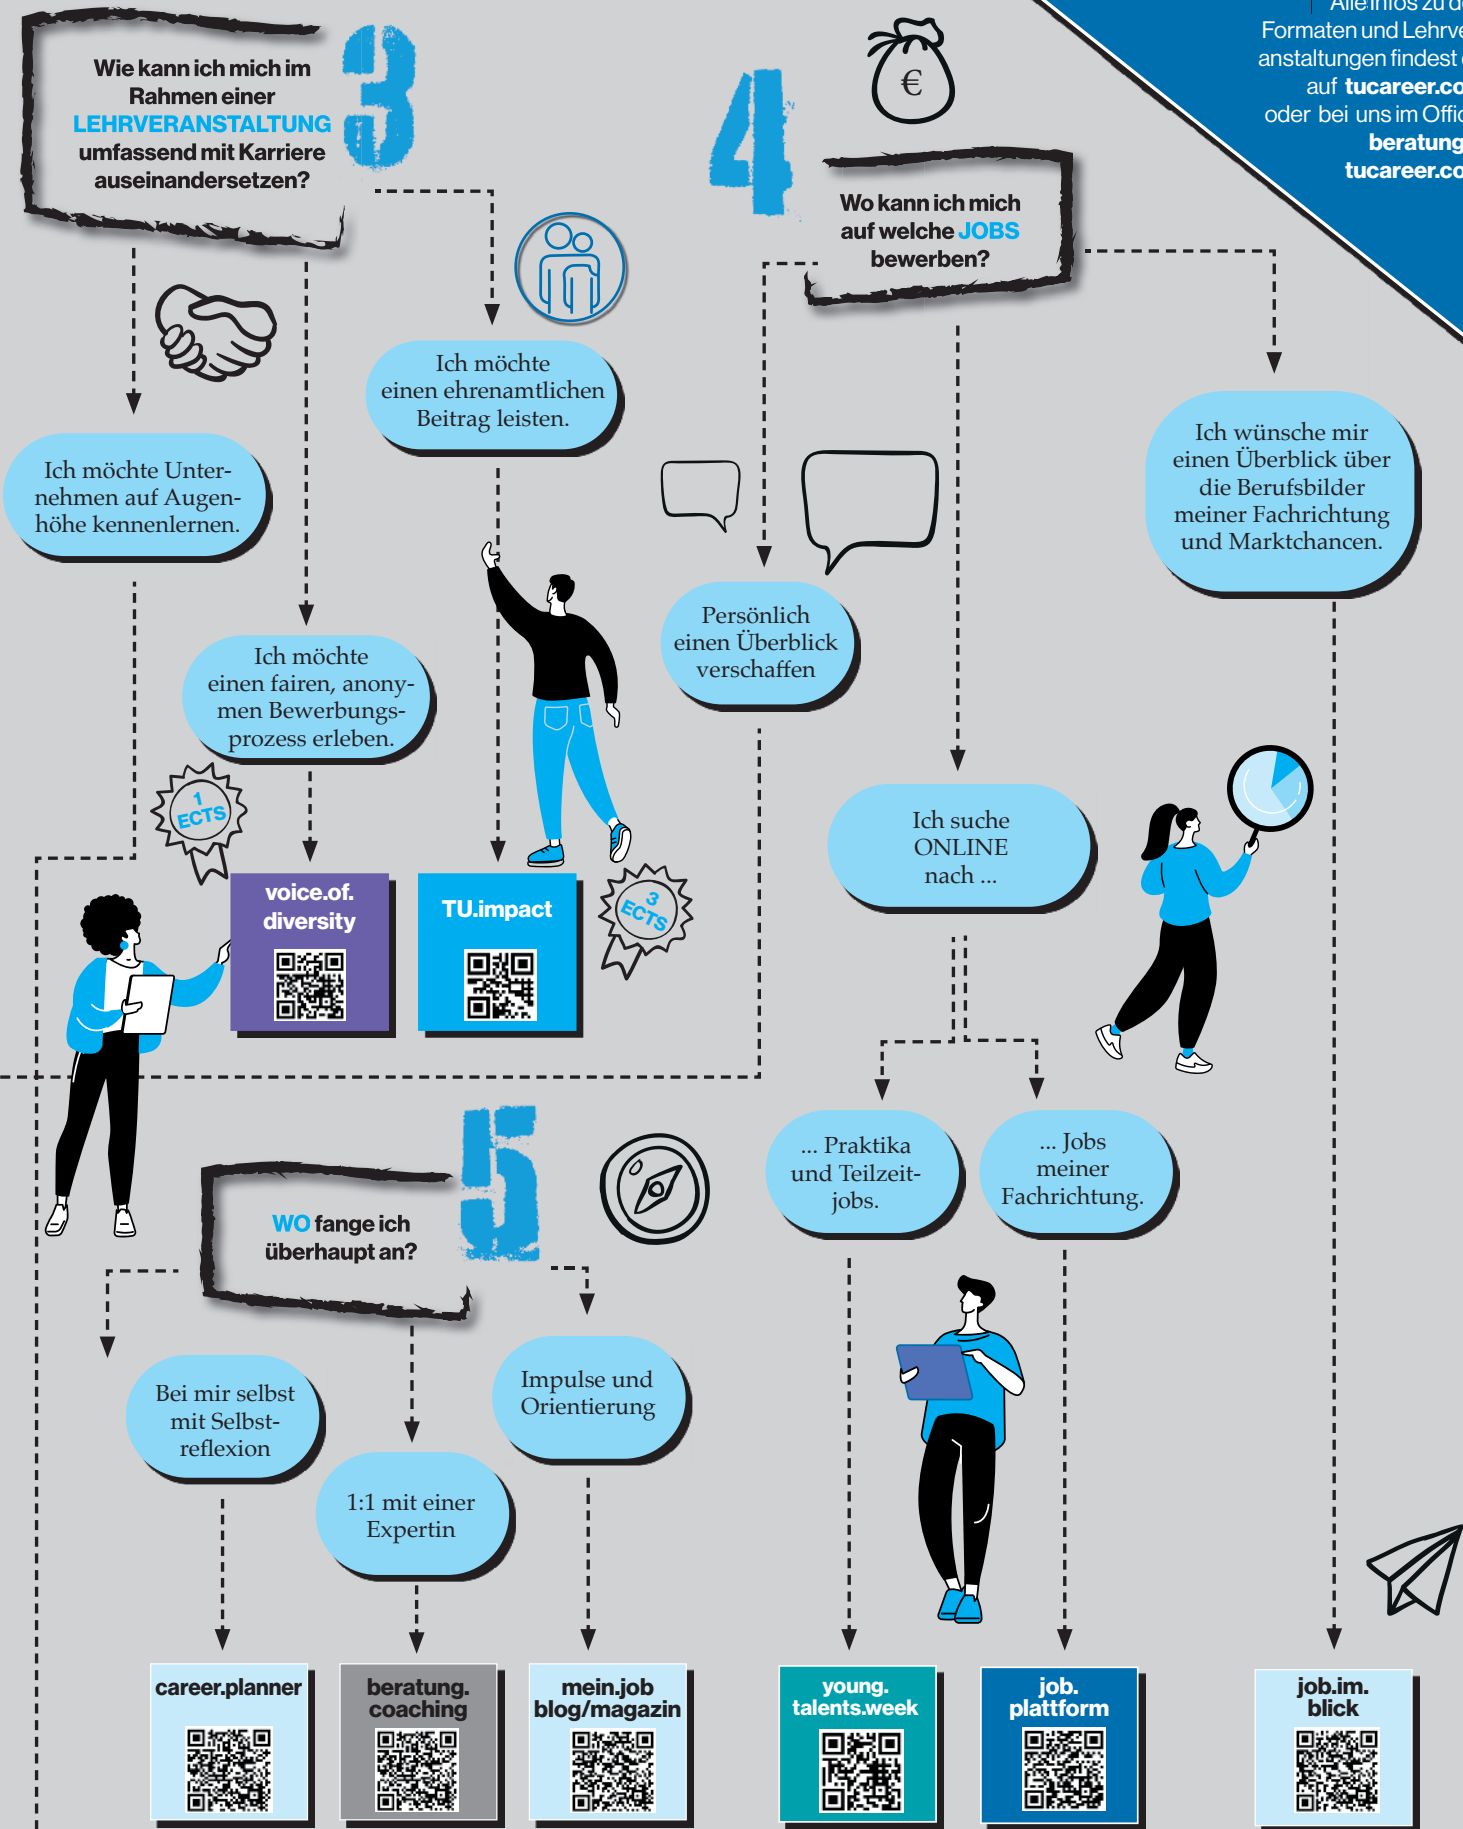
Alle Infos zu d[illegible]
Formaten und Lehrv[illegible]
anstaltungen findest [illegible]
auf tucareer.co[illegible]
oder bei uns im Offic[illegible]
beratung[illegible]
tucareer.co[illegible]

3

Wie kann ich mich im Rahmen einer LEHRVERANSTALTUNG umfassend mit Karriere auseinandersetzen?

Ich möchte Unternehmen auf Augenhöhe kennenlernen.

Ich möchte einen ehrenamtlichen Beitrag leisten.

Ich möchte einen fairen, anonymen Bewerbungsprozess erleben.

1 ECTS

voice.of. diversity

TU.impact

3 ECTS

4

€

Wo kann ich mich auf welche JOBS bewerben?

Persönlich einen Überblick verschaffen

Ich wünsche mir einen Überblick über die Berufsbilder meiner Fachrichtung und Marktchancen.

Ich suche ONLINE nach ...

... Praktika und Teilzeitjobs.

... Jobs meiner Fachrichtung.

5

WO fange ich überhaupt an?

Bei mir selbst mit Selbstreflexion

1:1 mit einer Expertin

Impulse und Orientierung

career.planner

beratung. coaching

mein.job blog/magazin

young. talents.week

job. plattform

job.im. blick